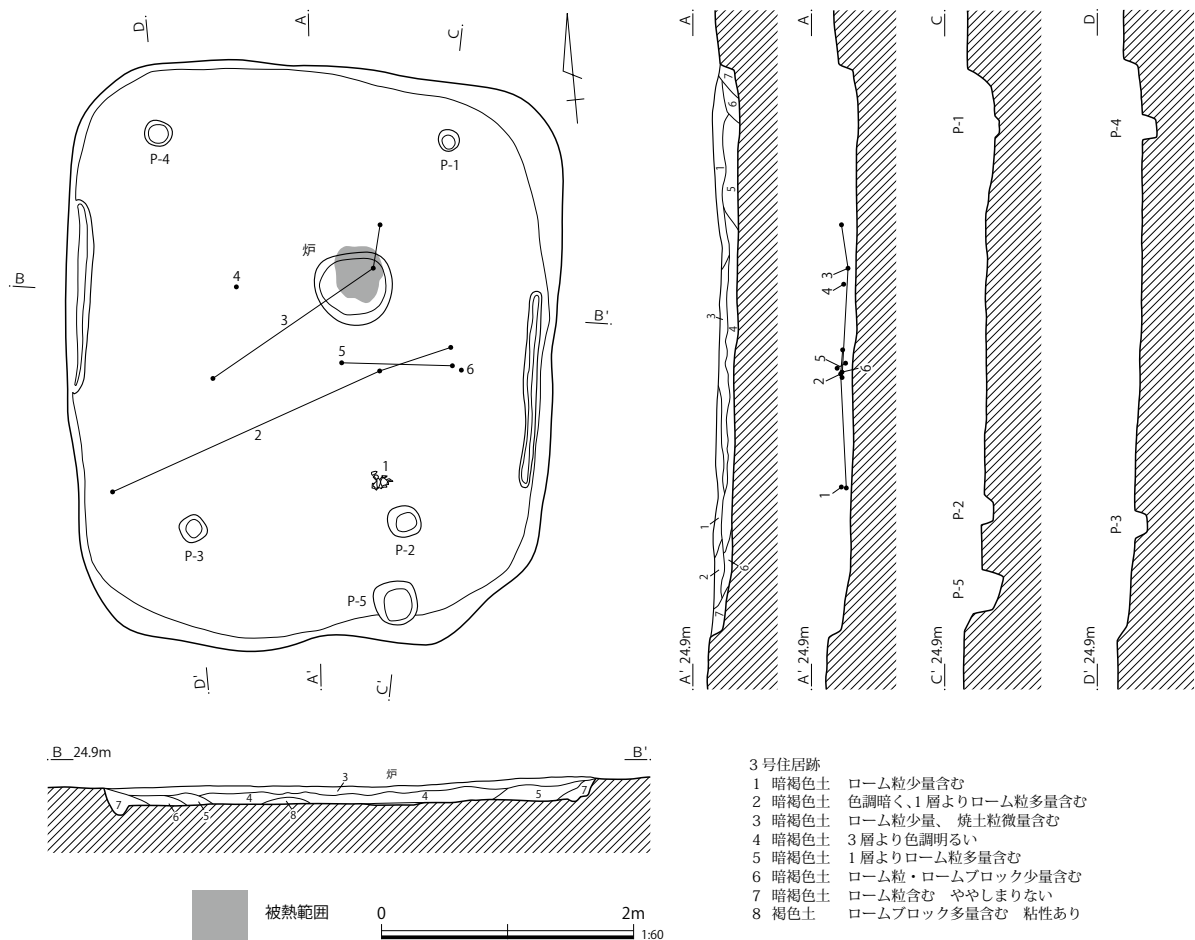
D A C

P-4
P-1

炉
4
B
B'
3
5
6
2
1
P-3
P-2
P-5

D' A' C'

A A C D

7
6
1
5
3
4
1
2
6
7
A' 24.9m

3
4
5
2
6
1
A' 24.9m

P-1
P-2
P-5
C' 24.9m

P-4
P-3
D' 24.9m

B 24.9m
B'
3
炉
7
6
5
4
8
4
5
7

被熱範囲

0
2m
1:60

3号住居跡
1 暗褐色土 ローム粒少量含む
2 暗褐色土 色調暗く、1層よりローム粒多量含む
3 暗褐色土 ローム粒少量、 焼土粒微量含む
4 暗褐色土 3層より色調明るい
5 暗褐色土 1層よりローム粒多量含む
6 暗褐色土 ローム粒・ロームブロック少量含む
7 暗褐色土 ローム粒含む ややしまりない
8 褐色土 ロームブロック多量含む 粘性あり